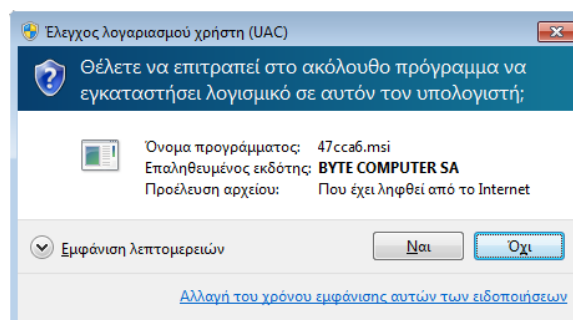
Έλεγχος λογαριασμού χρήστη (UAC)

Θέλετε να επιτραπεί στο ακόλουθο πρόγραμμα να εγκαταστήσει λογισμικό σε αυτόν τον υπολογιστή;

Όνομα προγράμματος: 47cca6.msi
Επαληθευμένος εκδότης: BYTE COMPUTER SA
Προέλευση αρχείου: Που έχει ληφθεί από το Internet

Εμφάνιση λεπτομερειών

Ναι

Όχι

Αλλαγή του χρόνου εμφάνισης αυτών των ειδοποιήσεων